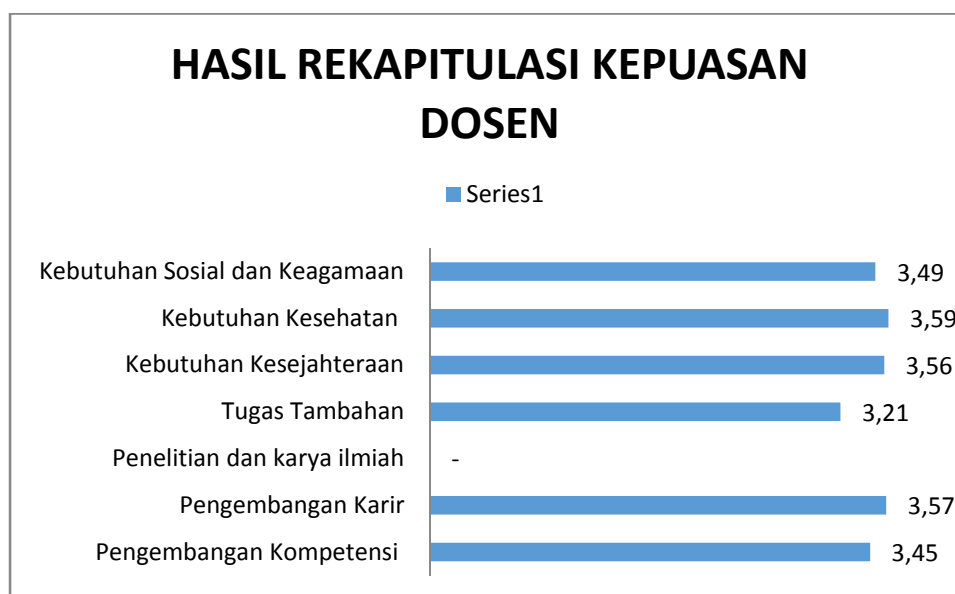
HASIL REKAPITULASI KEPUASAN DOSEN

Series1

| Kategori | Nilai |
|---|---|
| Kebutuhan Sosial dan Keagamaan | 3,49 |
| Kebutuhan Kesehatan | 3,59 |
| Kebutuhan Kesejahteraan | 3,56 |
| Tugas Tambahan | 3,21 |
| Penelitian dan karya ilmiah | - |
| Pengembangan Karir | 3,57 |
| Pengembangan Kompetensi | 3,45 |